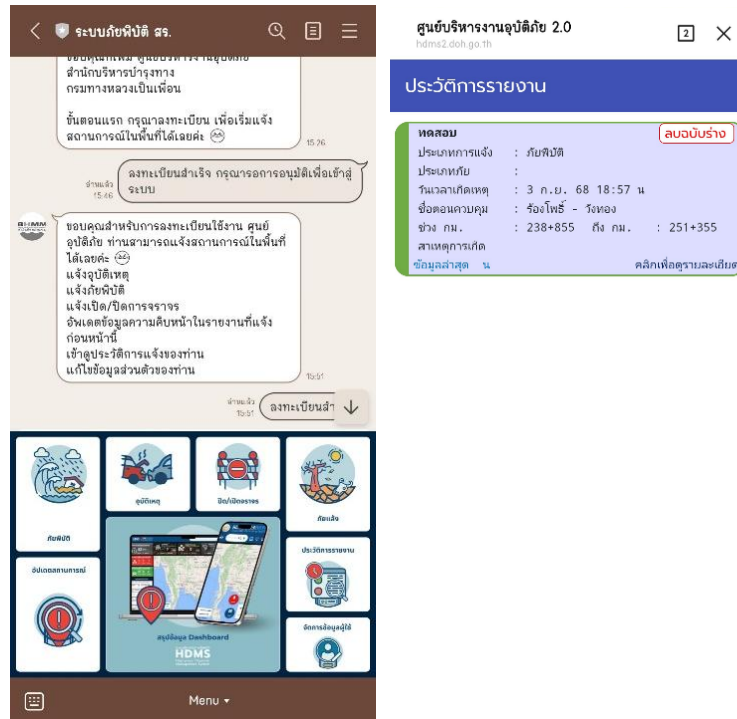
ระบบภัยพิบัติ สร.

ขอบคุณที่เพิ่ม ศูนย์บริหารงานอุบัติภัย สำนักบริหารบำรุงทาง กรมทางหลวงเป็นเพื่อน

ขั้นตอนแรก กรุณาลงทะเบียน เพื่อเริ่มแจ้งสถานการณ์ในพื้นที่ได้เลยค่ะ
15:76

อ่านแล้ว 15:46
ลงทะเบียนสำเร็จ กรุณารอการอนุมัติเพื่อเข้าสู่ระบบ

ขอบคุณสำหรับการลงทะเบียนใช้งาน ศูนย์อุบัติภัย ท่านสามารถแจ้งสถานการณ์ในพื้นที่ได้เลยค่ะ
แจ้งอุบัติเหตุ
แจ้งภัยพิบัติ
แจ้งเปิด/ปิดการจราจร
อัพเดตข้อมูลความคืบหน้าในรายงานที่แจ้งก่อนหน้านี้
เข้าดูประวัติการแจ้งของท่าน
แก้ไขข้อมูลส่วนตัวของท่าน
15:51

อ่านแล้ว 15:51
ลงทะเบียนสำ

อุบัติเหตุ
ปิด/เปิดจราจร
ภัยพิบัติ
ภัยแล้ง
อัปเดตสถานการณ์
ประวัติการรายงาน
สรุปข้อมูล Dashboard
HDMS
จัดการข้อมูลผู้ใช้

Menu ▾

ศูนย์บริหารงานอุบัติภัย 2.0
hdms2.doh.go.th

ประวัติการรายงาน

ทดสอบ
ลบฉบับร่าง
ประเภทการแจ้ง : ภัยพิบัติ
ประเภทภัย :
วันเวลาเกิดเหตุ : 3 ก.ย. 68 18:57 น
ชื่อตอนควบคุม : ร้องโพธิ์ - วังทอง
ช่วง กม. : 238+855 ถึง กม. : 251+355
สาเหตุการเกิด
ข้อมูลล่าสุด น
คลิกเพื่อดูรายละเอียด